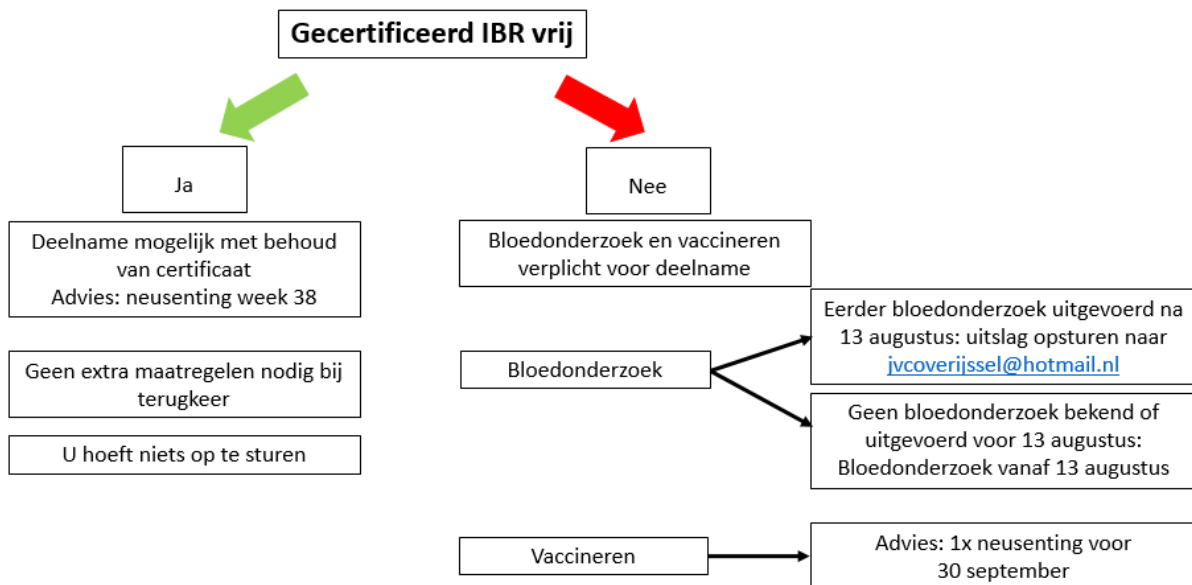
Gecertificeerd IBR vrij

Ja

Deelname mogelijk met behoud van certificaat
Advies: neusenting week 38

Geen extra maatregelen nodig bij terugkeer

U hoeft niets op te sturen

Nee

Bloedonderzoek en vaccineren verplicht voor deelname

Bloedonderzoek

Eerder bloedonderzoek uitgevoerd na 13 augustus: uitslag opsturen naar jvcoverijssel@hotmail.nl

Geen bloedonderzoek bekend of uitgevoerd voor 13 augustus: Bloedonderzoek vanaf 13 augustus

Vaccineren

Advies: 1x neusenting voor 30 september